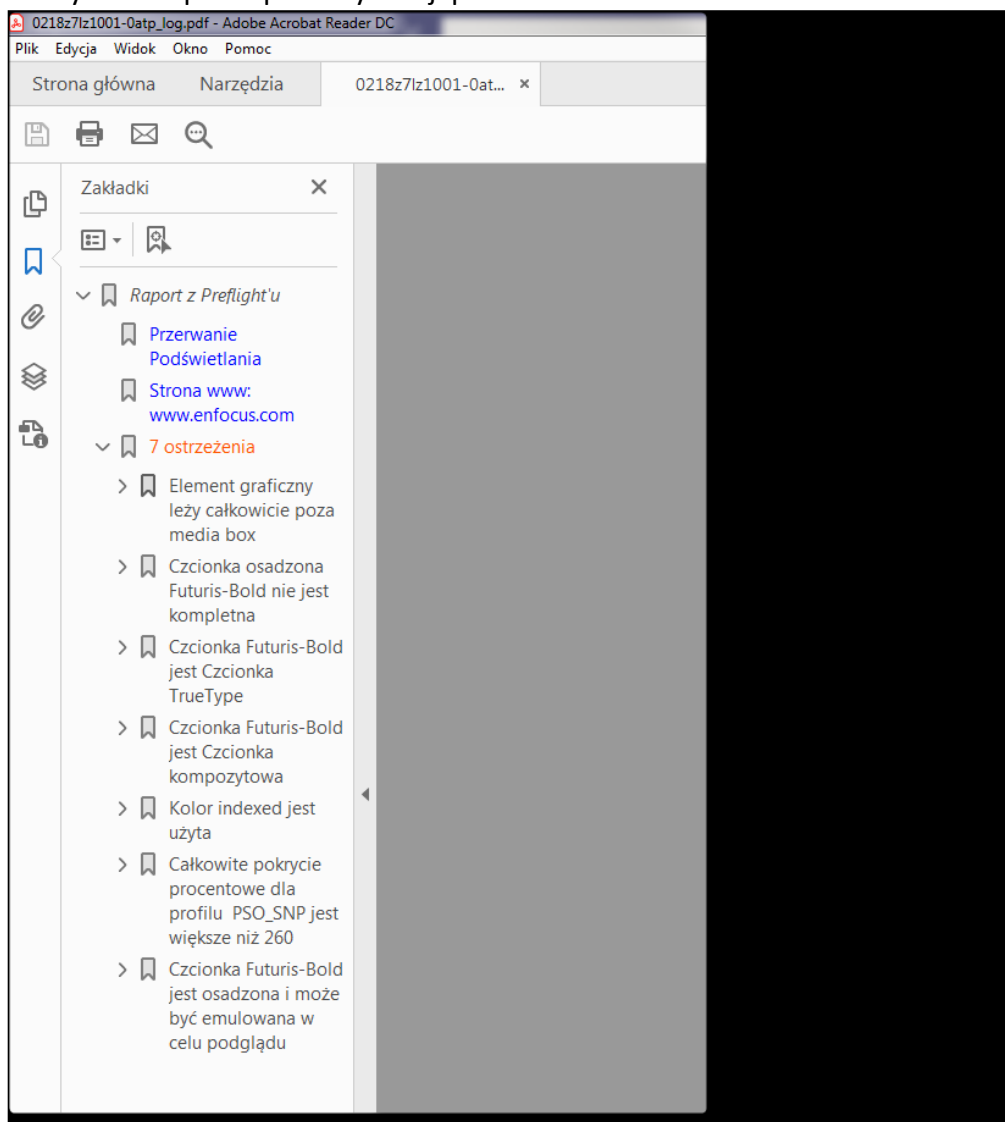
0218z7lz1001-0atp_log.pdf - Adobe Acrobat Reader DC

Plik Edycja Widok Okno Pomoc

Strona główna Narzędzia 0218z7lz1001-0at... ×

Zakładki ×

Raport z Preflight'u

Przerwanie Podświetlania

Strona www: www.enfocus.com

7 ostrzeżenia

Element graficzny leży całkowicie poza media box

Czcionka osadzona Futuris-Bold nie jest kompletna

Czcionka Futuris-Bold jest Czcionka TrueType

Czcionka Futuris-Bold jest Czcionka kompozytowa

Kolor indexed jest użyta

Całkowite pokrycie procentowe dla profilu PSO_SNP jest większe niż 260

Czcionka Futuris-Bold jest osadzona i może być emulowana w celu podglądu